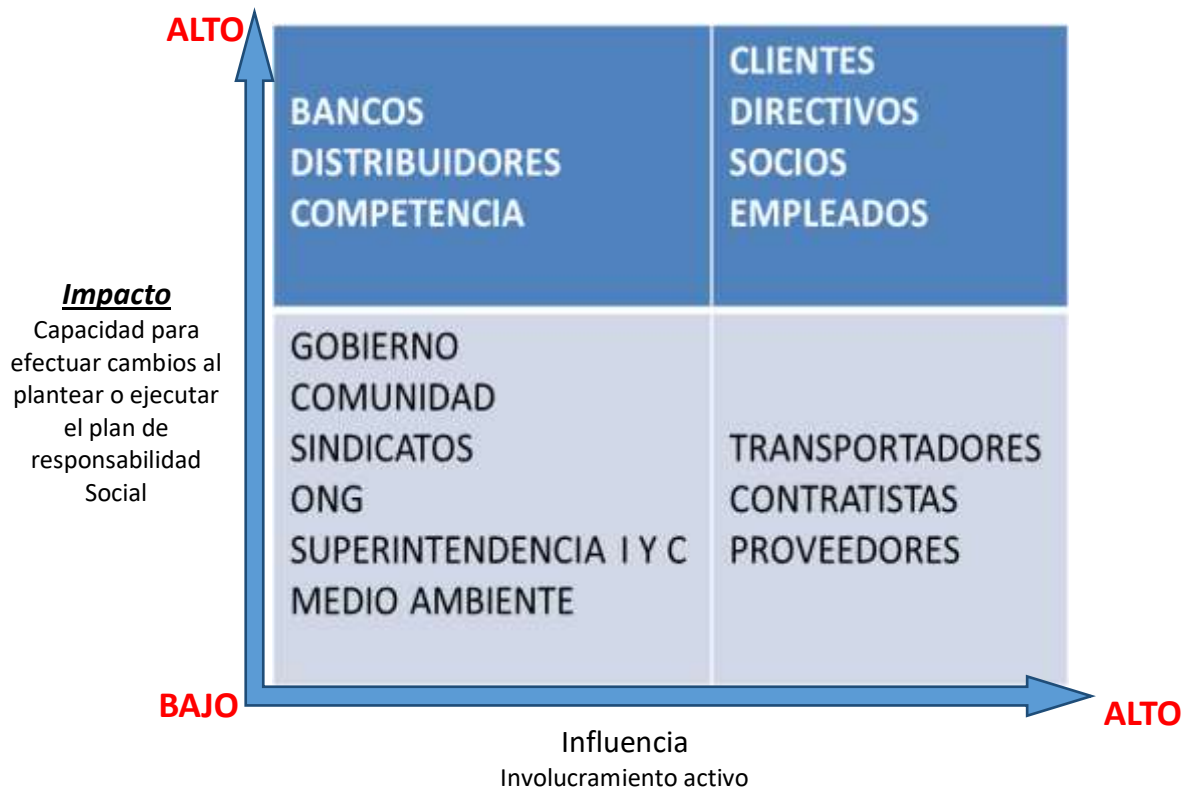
ALTO

Impacto
Capacidad para efectuar cambios al plantear o ejecutar el plan de responsabilidad Social

| BANCOS<br>DISTRIBUIDORES<br>COMPETENCIA | CLIENTES<br>DIRECTIVOS<br>SOCIOS<br>EMPLEADOS |
|---|---|
| GOBIERNO<br>COMUNIDAD<br>SINDICATOS<br>ONG<br>SUPERINTENDENCIA I Y C<br>MEDIO AMBIENTE | TRANSPORTADORES<br>CONTRATISTAS<br>PROVEEDORES |

BAJO

ALTO

Influencia
Involucramiento activo